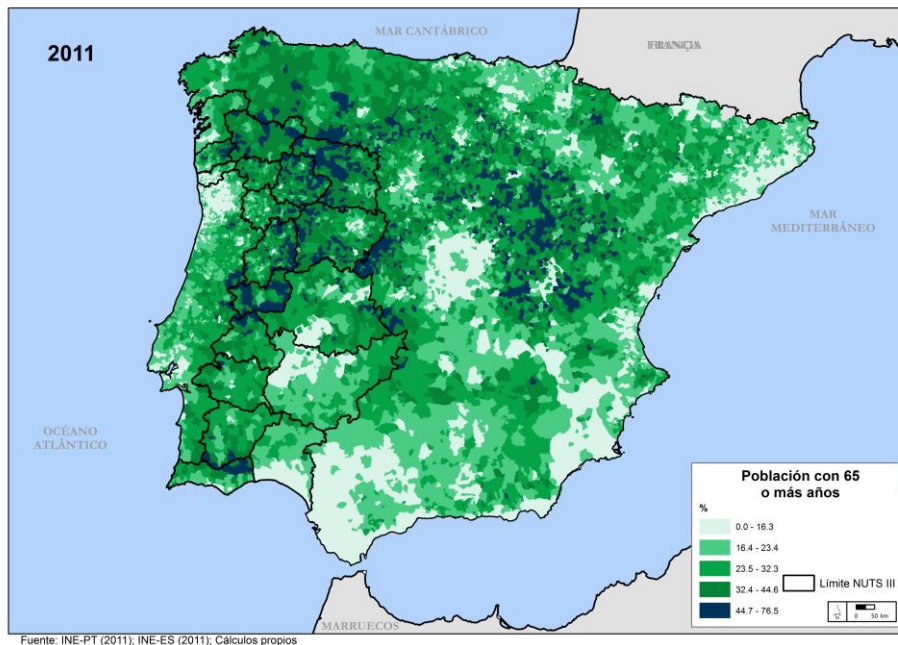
2011

MAR CANTÁBRICO

FRANÇA

MAR MEDITERRÂNEO

OCÉANO ATLÂNTICO

MARRUECOS

Población con 65 o más años

%

0.0 - 16.3

16.4 - 23.4

23.5 - 32.3

32.4 - 44.6

44.7 - 76.5

Límite NUTS III

0 50 km

Fuente: INE-PT (2011); INE-ES (2011); Cálculos propios